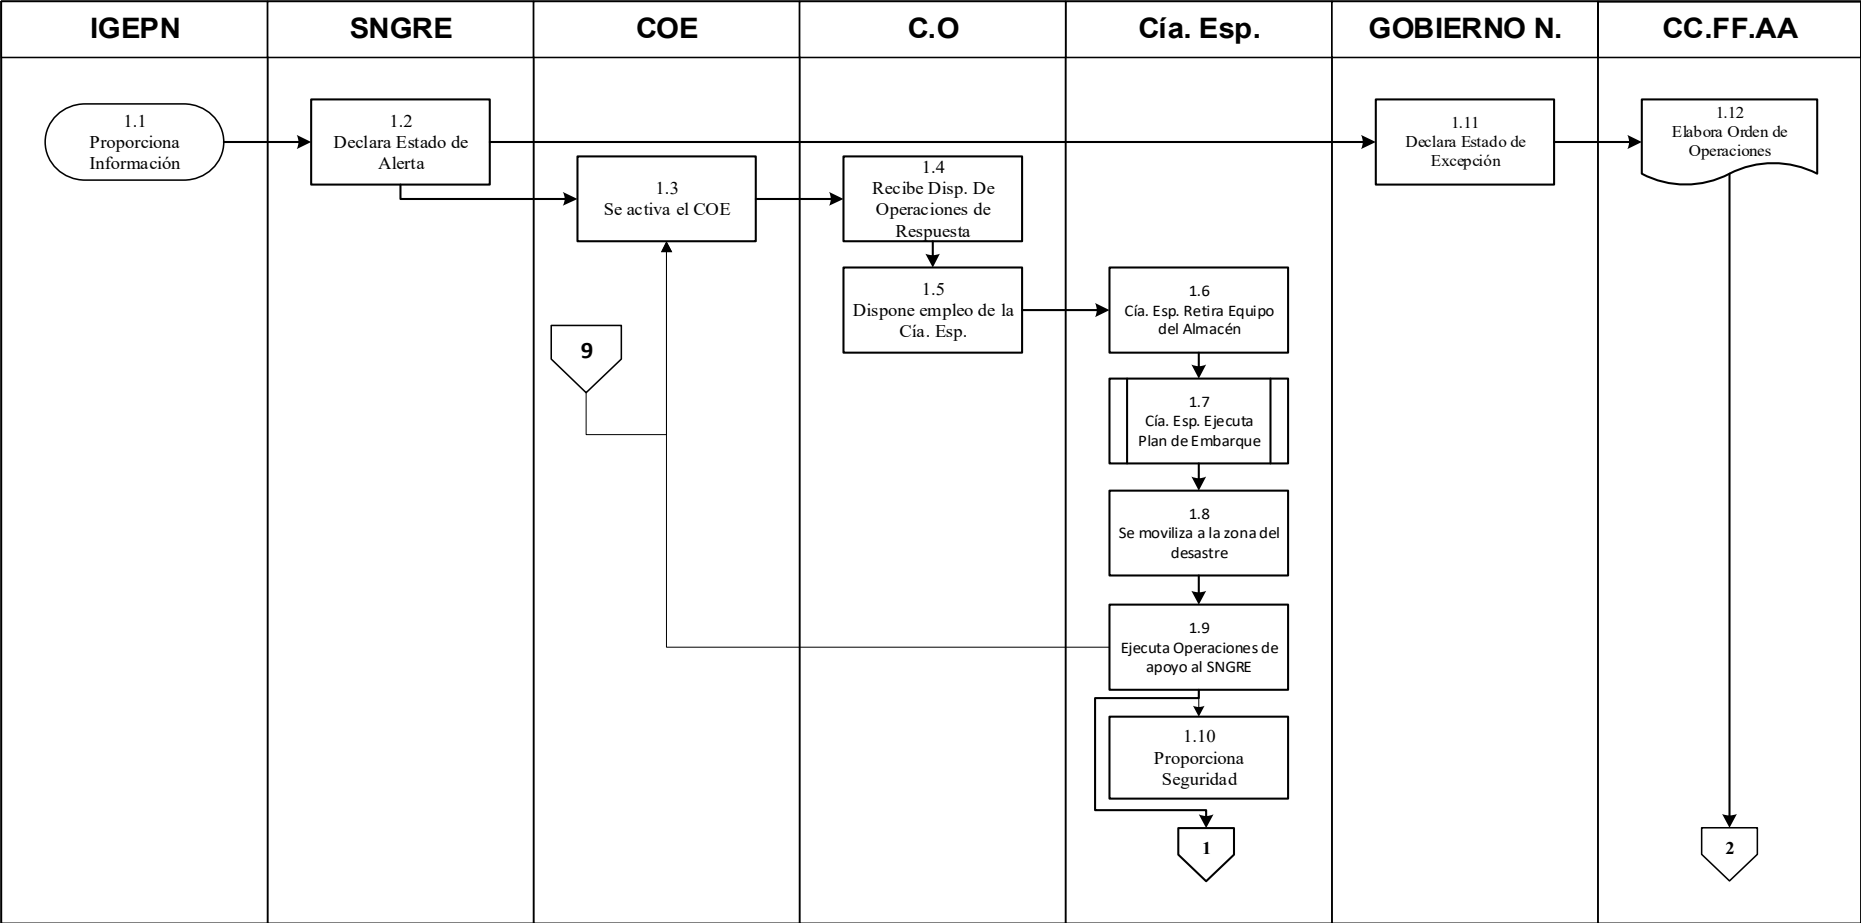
| IGEPN | SNGRE | COE | C.O | Cía. Esp. | GOBIERNO N. | CC.FF.AA |
|---|---|---|---|---|---|---|

1.1 Proporciona Información

1.2 Declara Estado de Alerta

1.3 Se activa el COE

9

1.4 Recibe Disp. De Operaciones de Respuesta

1.5 Dispone empleo de la Cía. Esp.

1.6 Cía. Esp. Retira Equipo del Almacén

1.7 Cía. Esp. Ejecuta Plan de Embarque

1.8 Se moviliza a la zona del desastre

1.9 Ejecuta Operaciones de apoyo al SNGRE

1.10 Proporciona Seguridad

1

1.11 Declara Estado de Excepción

1.12 Elabora Orden de Operaciones

2